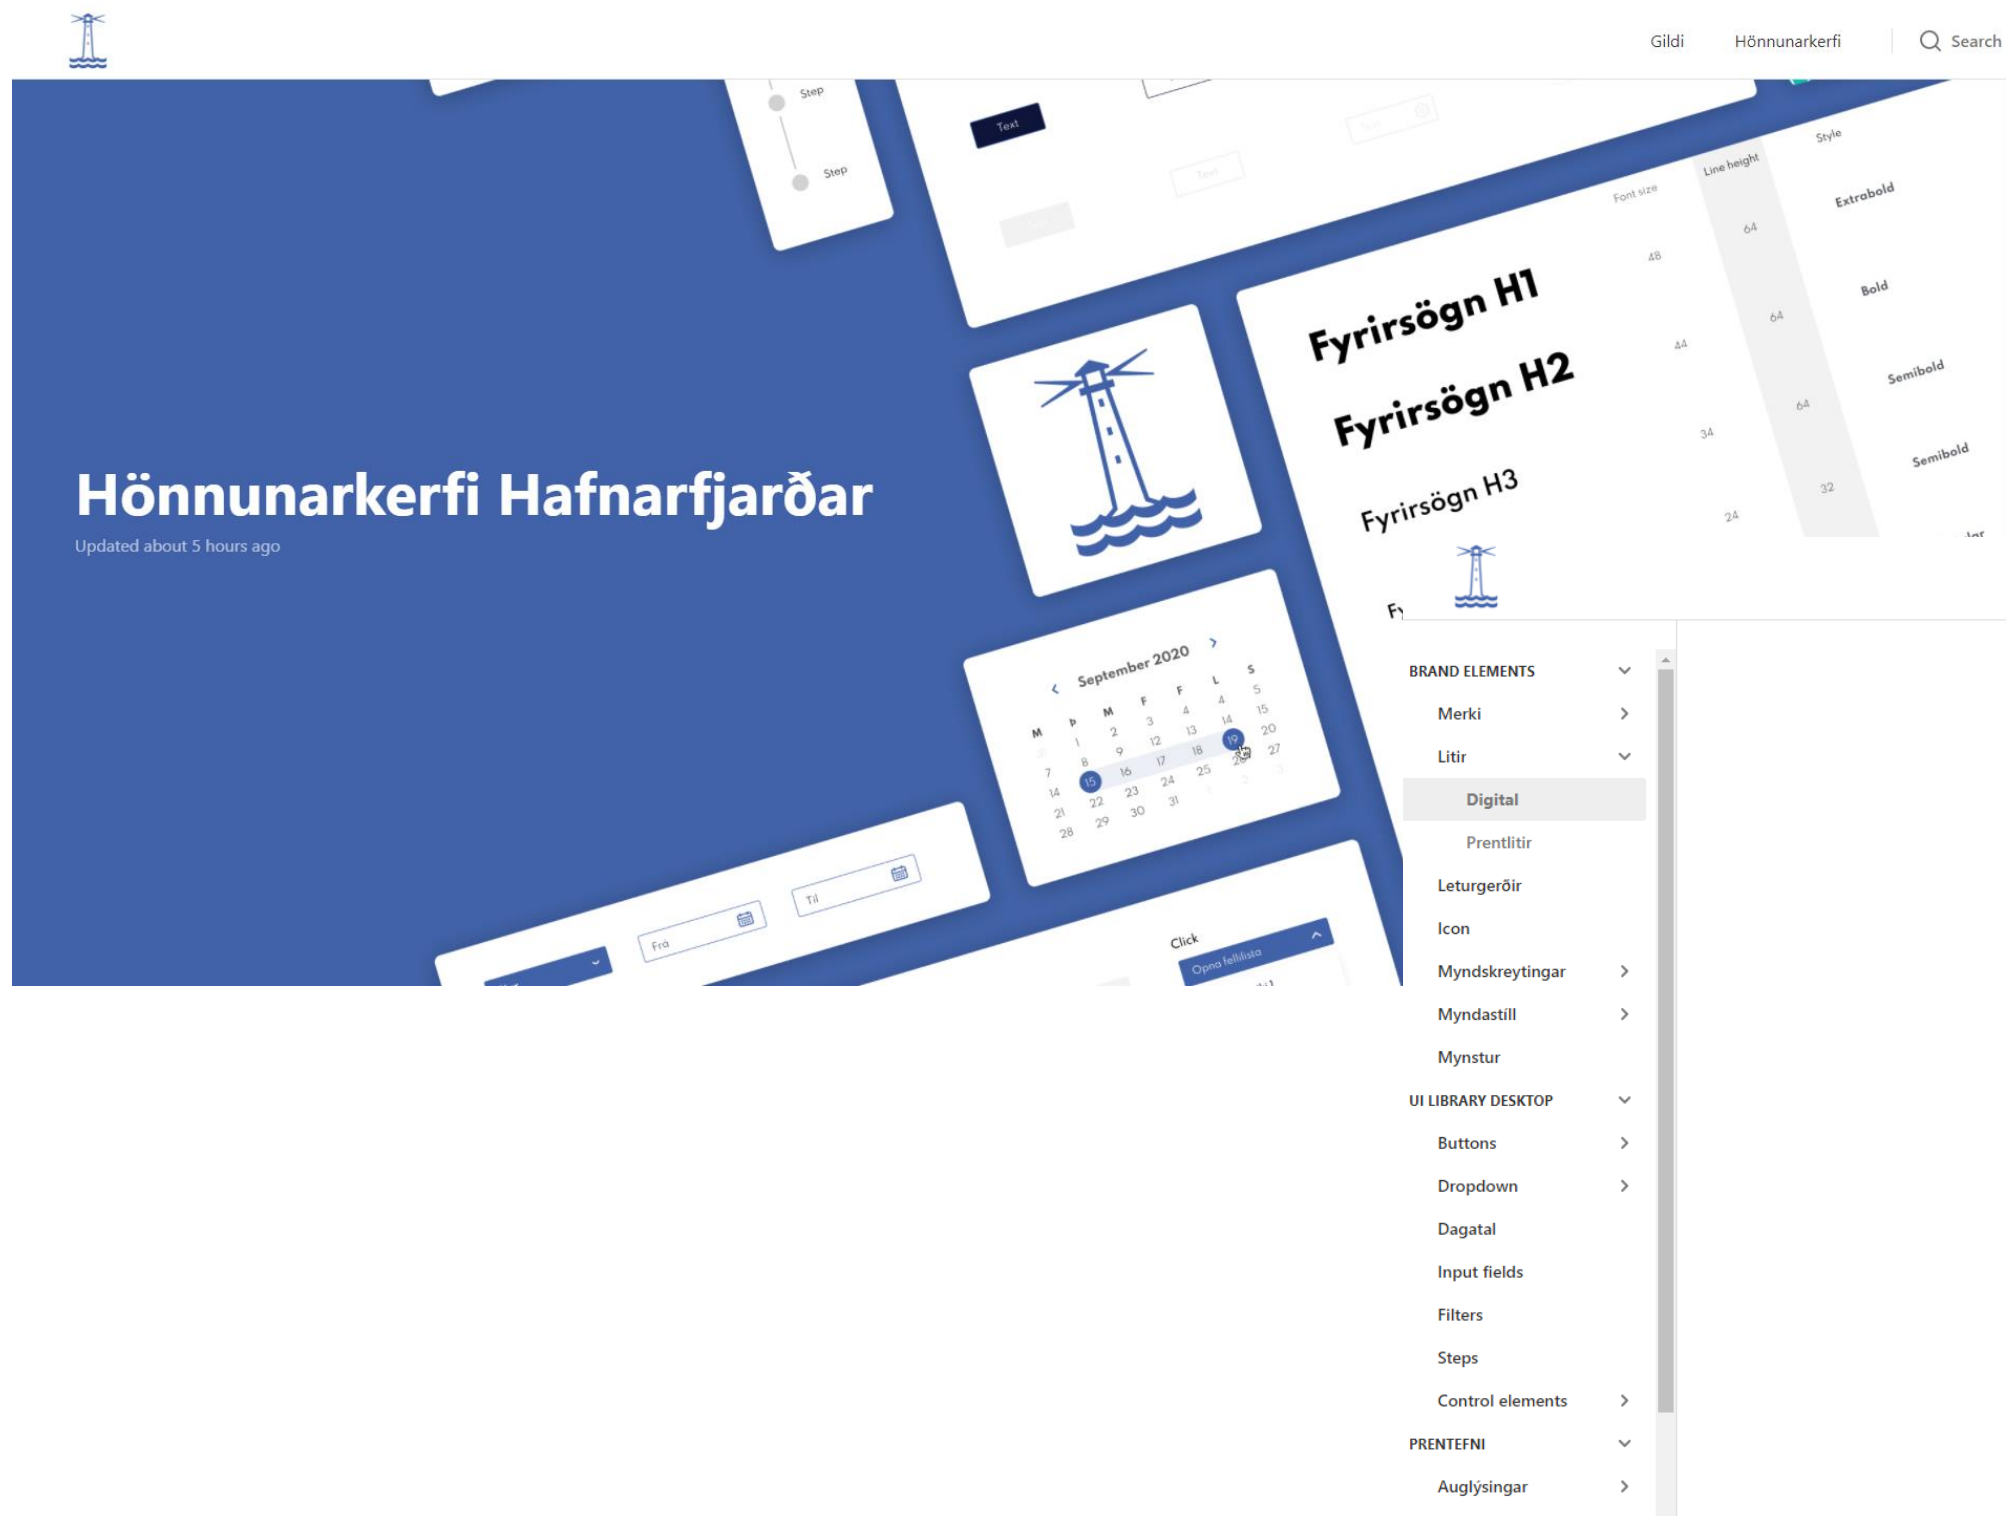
Gildi Hönnunarkerfi Search

Step
Step
Text

Font size Line height Style
Fyrirsögn H1 48 64 Extrabold
Fyrirsögn H2 44 64 Bold
34 64 Semibold
Fyrirsögn H3 24 32 Semibold

Hönnunarkerfi Hafnarfjarðar
Updated about 5 hours ago

September 2020
M Þ M F F L S
31 1 2 3 4 5
7 8 9 10 11 12 13
14 15 16 17 18 19 20
21 22 23 24 25 26 27
28 29 30

Frá
Til
Click
Opna fellilista

BRAND ELEMENTS
Merki
Litir
Digital
Prentlitir
Leturgerðir
Icon
Myndskreytingar
Myndastíll
Mynstur
UI LIBRARY DESKTOP
Buttons
Dropdown
Dagatal
Input fields
Filters
Steps
Control elements
PRENTEFNI
Auglýsingar